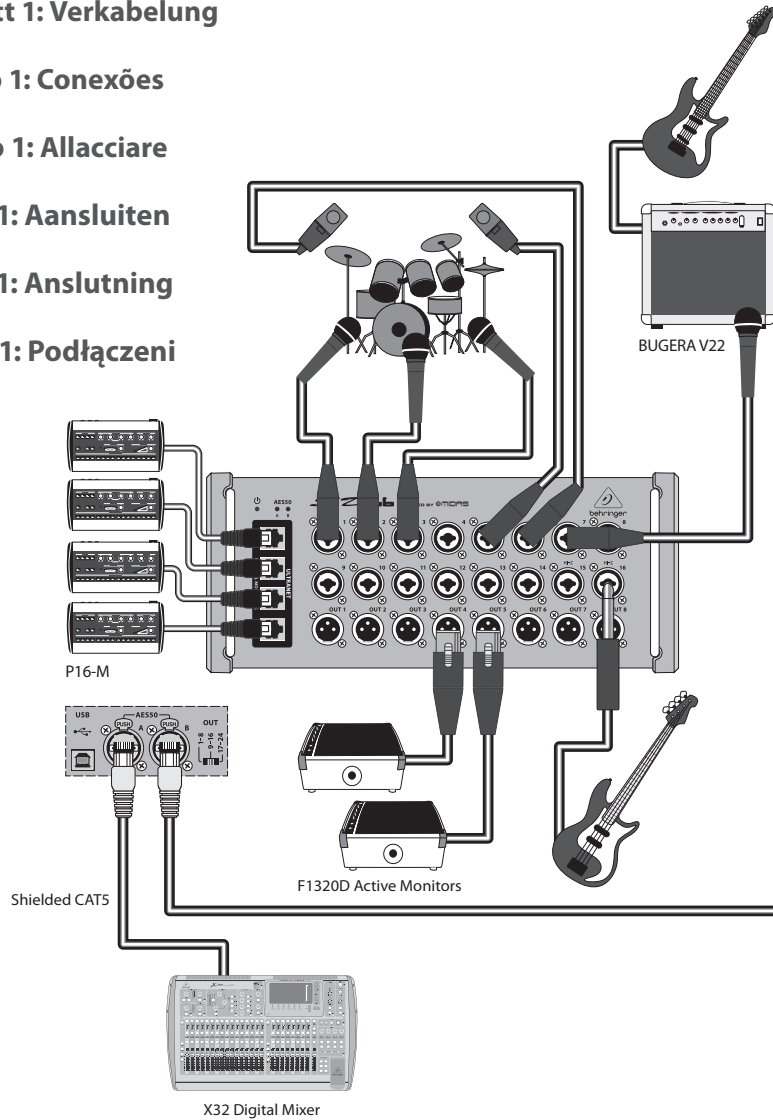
tt 1: Verkabelung

o 1: Conexões

o 1: Allacciare

1: Aansluiten

1: Anslutning

1: Podłączeni

BUGERA V22

AES50

ULTRANET

behringer

OUT 1 OUT 2 OUT 3 OUT 4 OUT 5 OUT 6 OUT 7 OUT 8

P16-M

USB

AES50

PUSH

PUSH

B

OUT

1–8
9–16
17–24

Shielded CAT5

F1320D Active Monitors

X32 Digital Mixer